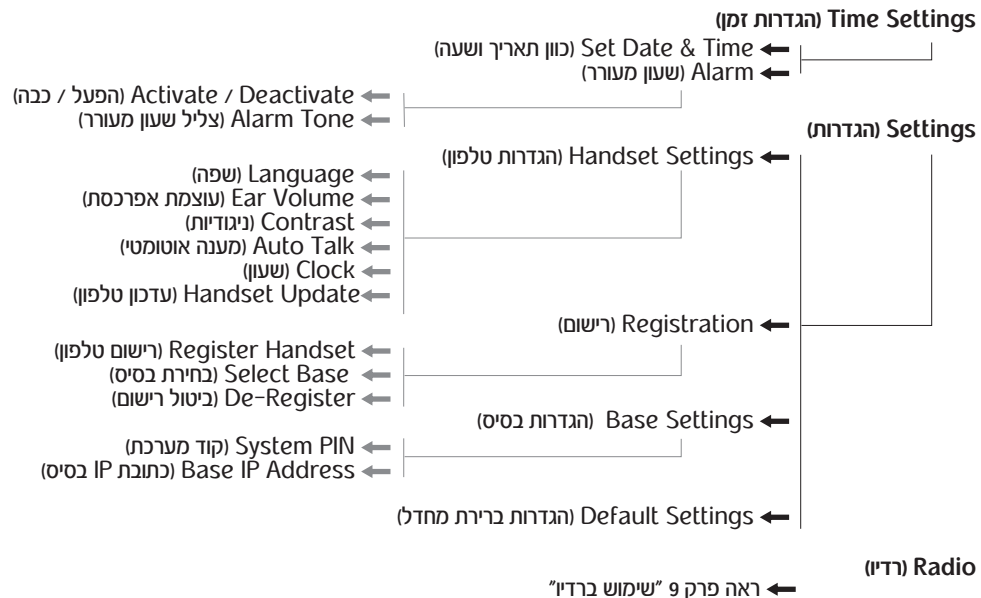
Time Settings (הגדרות זמן)

Set Date & Time (כוון תאריך ושעה)
Alarm (שעון מעורר)

Activate / Deactivate (הפעל / כבה)
Alarm Tone (צליל שעון מעורר)

Settings (הגדרות)

Handset Settings (הגדרות טלפון)

Language (שפה)
Ear Volume (עוצמת אפרכסת)
Contrast (ניגודיות)
Auto Talk (מענה אוטומטי)
Clock (שעון)
Handset Update (עדכון טלפון)

Registration (רישום)

Register Handset (רישום טלפון)
Select Base (בחירת בסיס)
De-Register (ביטול רישום)

Base Settings (הגדרות בסיס)

System PIN (קוד מערכת)
Base IP Address (כתובת IP בסיס)

Default Settings (הגדרות ברירת מחדל)

Radio (רדיו)

ראה פרק 9 "שימוש ברדיו"